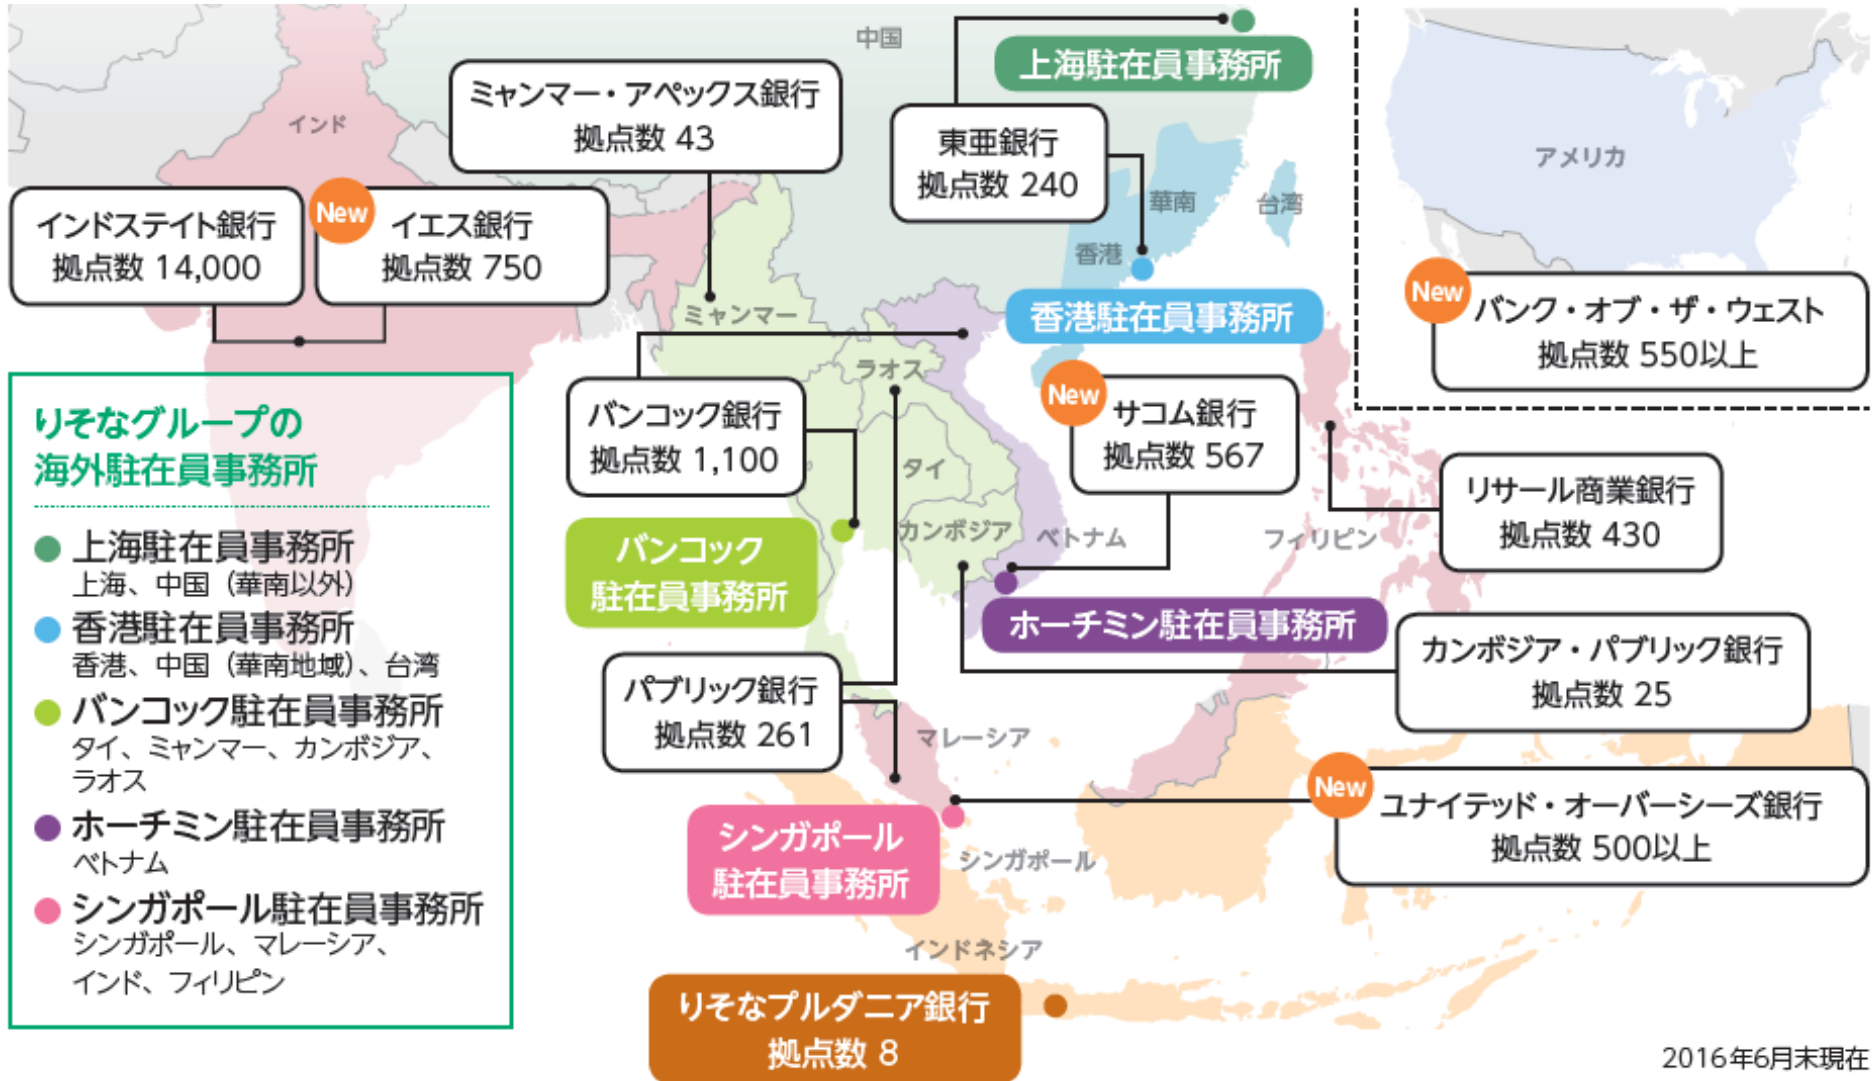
中国

インド

ミャンマー・アペックス銀行
拠点数 43

上海駐在員事務所

東亜銀行
拠点数 240

華南

台湾

香港

アメリカ

インドステイト銀行
拠点数 14,000

New
イエス銀行
拠点数 750

香港駐在員事務所

New
バンク・オブ・ザ・ウェスト
拠点数 550以上

ミャンマー

ラオス

バンコック銀行
拠点数 1,100

New
サコム銀行
拠点数 567

タイ

りそなグループの
海外駐在員事務所

上海駐在員事務所
上海、中国（華南以外）

香港駐在員事務所
香港、中国（華南地域）、台湾

バンコック駐在員事務所
タイ、ミャンマー、カンボジア、ラオス

ホーチミン駐在員事務所
ベトナム

シンガポール駐在員事務所
シンガポール、マレーシア、インド、フィリピン

リサール商業銀行
拠点数 430

カンボジア

ベトナム

フィリピン

バンコック
駐在員事務所

ホーチミン駐在員事務所

パブリック銀行
拠点数 261

カンボジア・パブリック銀行
拠点数 25

マレーシア

New
ユナイテッド・オーバーシーズ銀行
拠点数 500以上

シンガポール
駐在員事務所

シンガポール

インドネシア

りそなプルダニア銀行
拠点数 8

2016年6月末現在